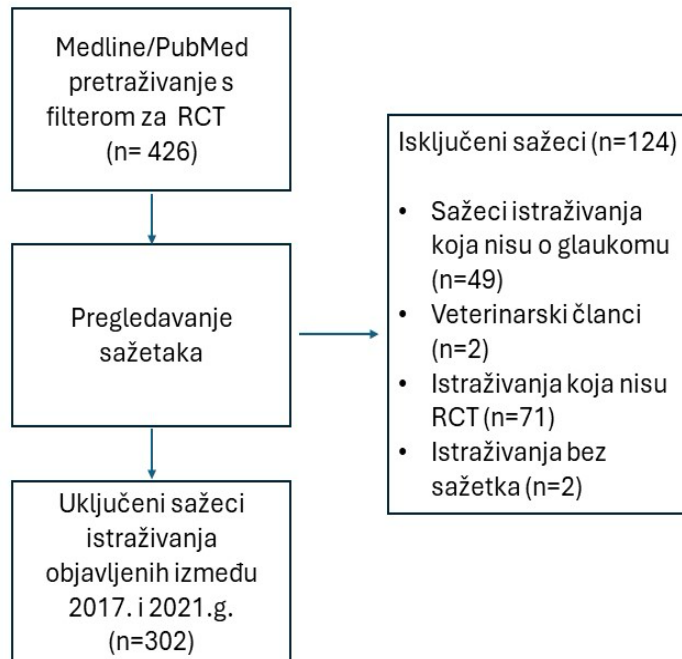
Medline/PubMed pretraživanje s filterom za RCT (n= 426)

Pregledavanje sažetaka

Uključeni sažeci istraživanja objavljenih između 2017. i 2021.g. (n=302)

Isključeni sažeci (n=124)

- Sažeci istraživanja koja nisu o glaukomu (n=49)
- Veterinarski članci (n=2)
- Istraživanja koja nisu RCT (n=71)
- Istraživanja bez sažetka (n=2)